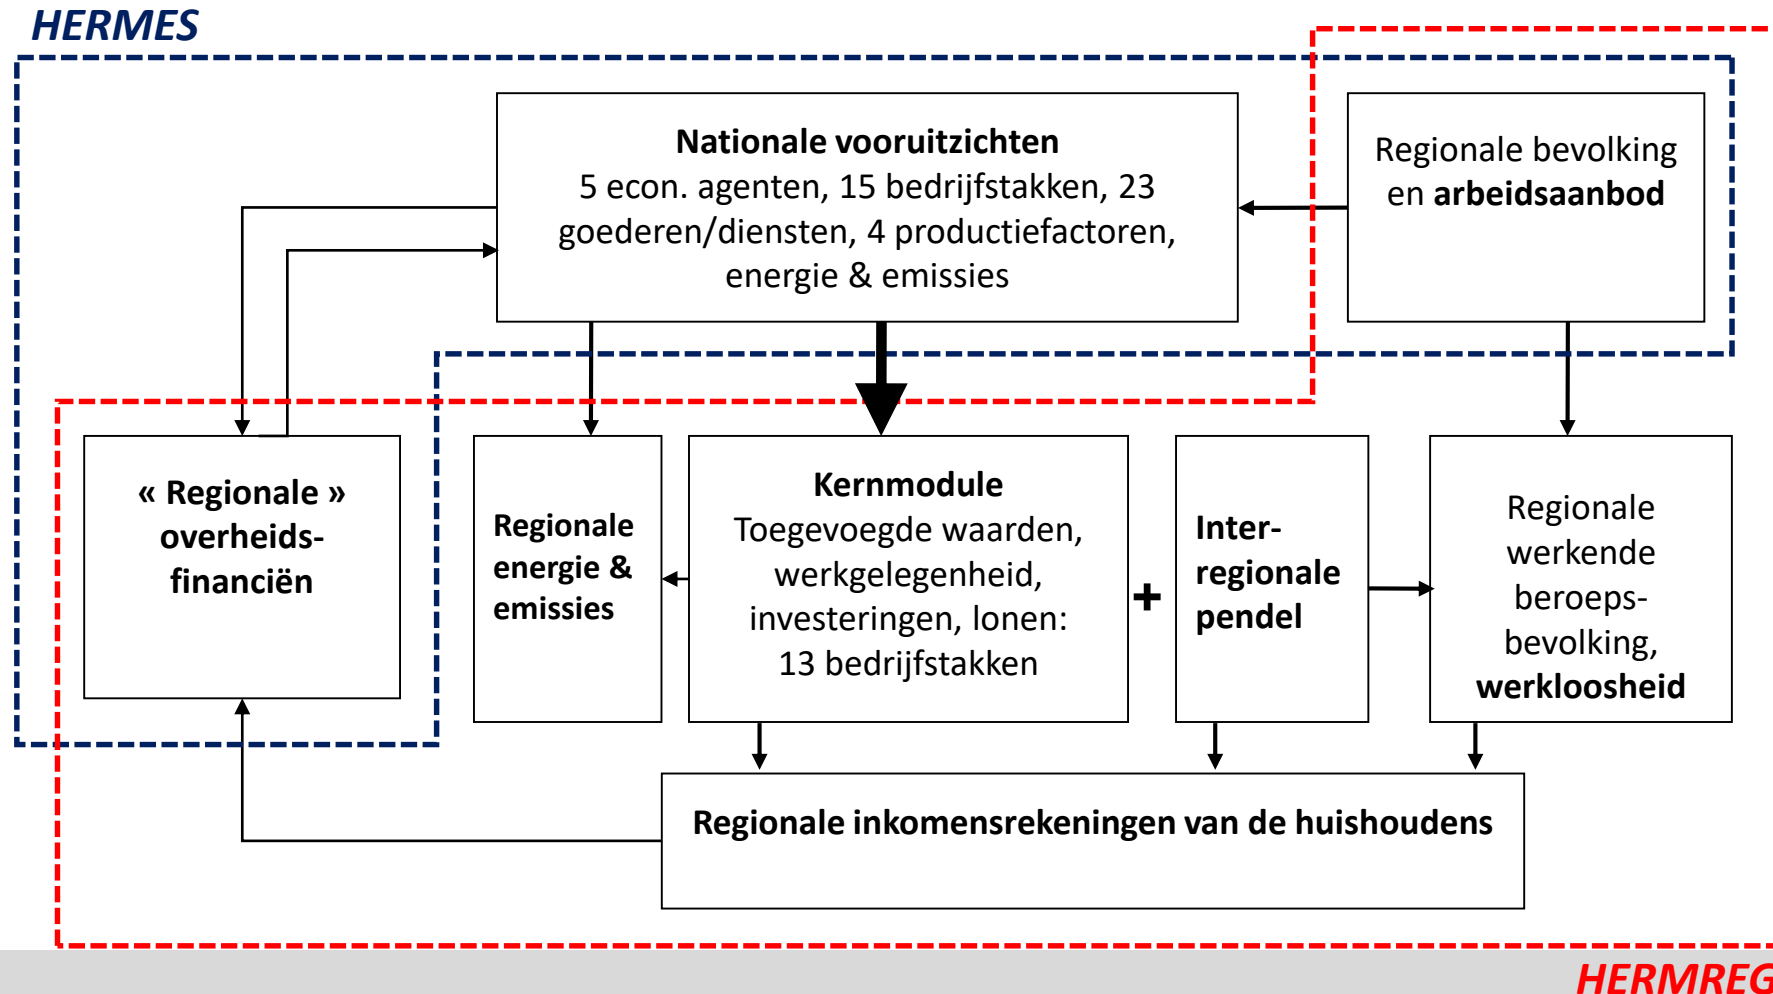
HERMES

**Nationale vooruitzichten**
5 econ. agenten, 15 bedrijfstakken, 23 goederen/diensten, 4 productiefactoren, energie & emissies

Regionale bevolking en **arbeidsaanbod**

**« Regionale » overheids-financiën**

**Regionale energie & emissies**

**Kernmodule**
Toegevoegde waarden, werkgelegenheid, investeringen, lonen: 13 bedrijfstakken

+

**Inter-regionale pendel**

Regionale werkende beroeps-bevolking, **werkloosheid**

**Regionale inkomensrekeningen van de huishoudens**

HERMREG